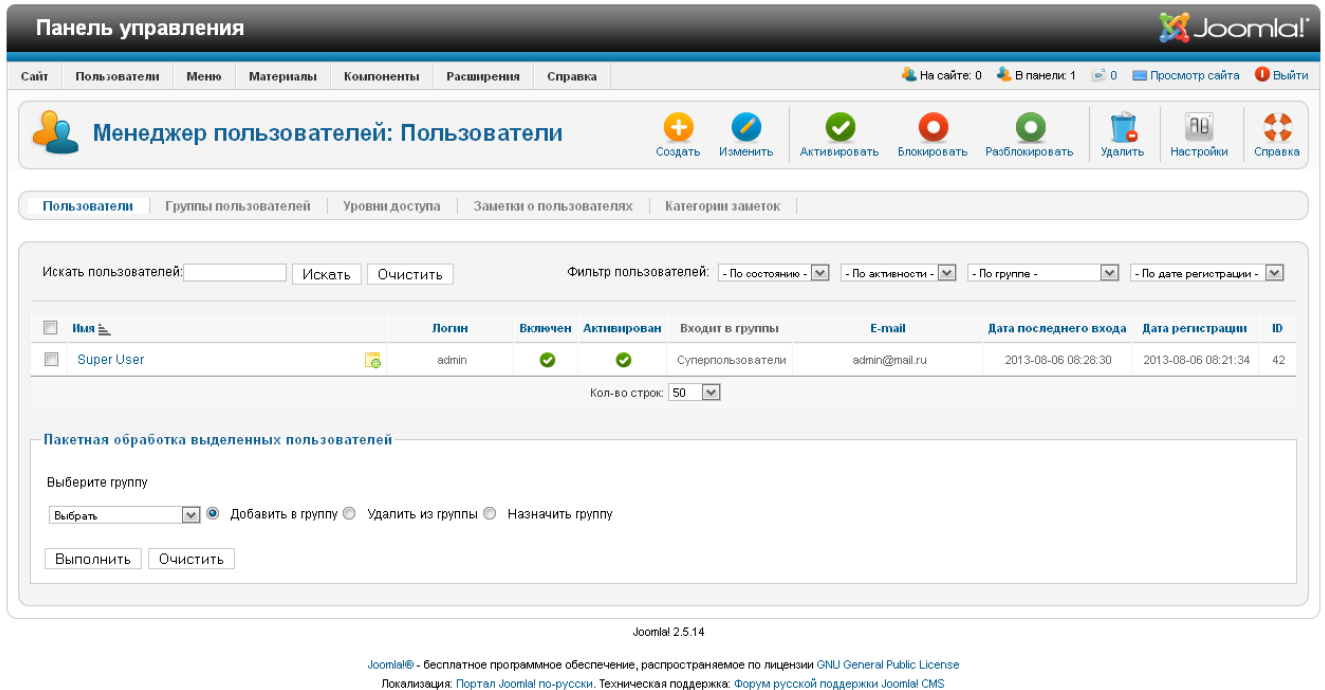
Панель управления

Joomla!

Сайт | Пользователи | Меню | Материалы | Компоненты | Расширения | Справка

На сайте: 0 В панели: 1 0 Просмотр сайта Выйти

Менеджер пользователей: Пользователи

Создать Изменить Активировать Блокировать Разблокировать Удалить Настройки Справка

Пользователи | Группы пользователей | Уровни доступа | Заметки о пользователях | Категории заметок

Искать пользователей: Искать Очистить

Фильтр пользователей: - По состоянию - - По активности - - По группе - - По дате регистрации -

| | Имя | | Логин | Включен | Активирован | Входит в группы | E-mail | Дата последнего входа | Дата регистрации | ID |
|---|---|---|---|---|---|---|---|---|---|---|
| | Super User | | admin | | | Суперпользователи | admin@mail.ru | 2013-08-06 08:28:30 | 2013-08-06 08:21:34 | 42 |

Кол-во строк: 50

Пакетная обработка выделенных пользователей

Выберите группу

Выбрать Добавить в группу Удалить из группы Назначить группу

Выполнить Очистить

Joomla! 2.5.14

Joomla!® - бесплатное программное обеспечение, распространяемое по лицензии GNU General Public License
Локализация: Портал Joomla! по-русски. Техническая поддержка: Форум русской поддержки Joomla! CMS